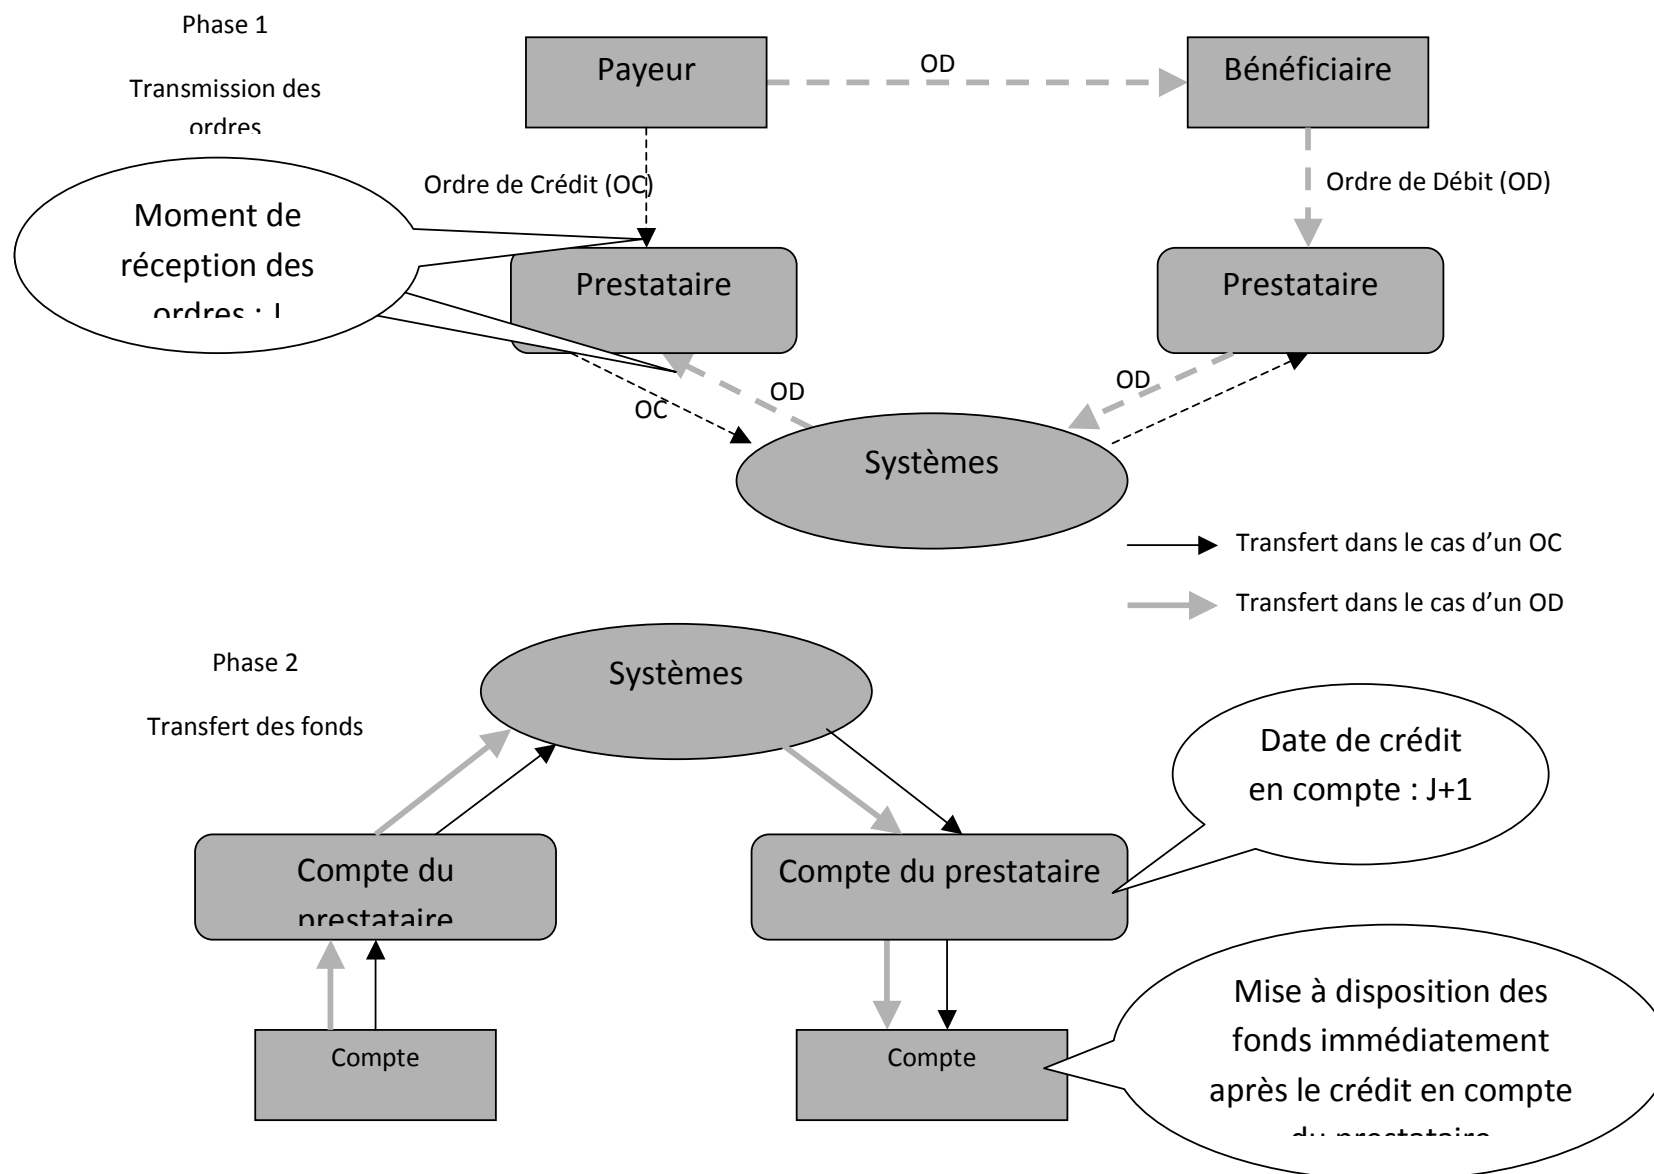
Phase 1

Transmission des ordres

Payeur

OD

Bénéficiaire

Ordre de Crédit (OC)

Ordre de Débit (OD)

Moment de réception des ordres : J

Prestataire

Prestataire

OD

OC

OD

Systèmes

Transfert dans le cas d'un OC

Transfert dans le cas d'un OD

Phase 2

Transfert des fonds

Systèmes

Date de crédit en compte : J+1

Compte du prestataire

Compte du prestataire

Compte

Compte

Mise à disposition des fonds immédiatement après le crédit en compte du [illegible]